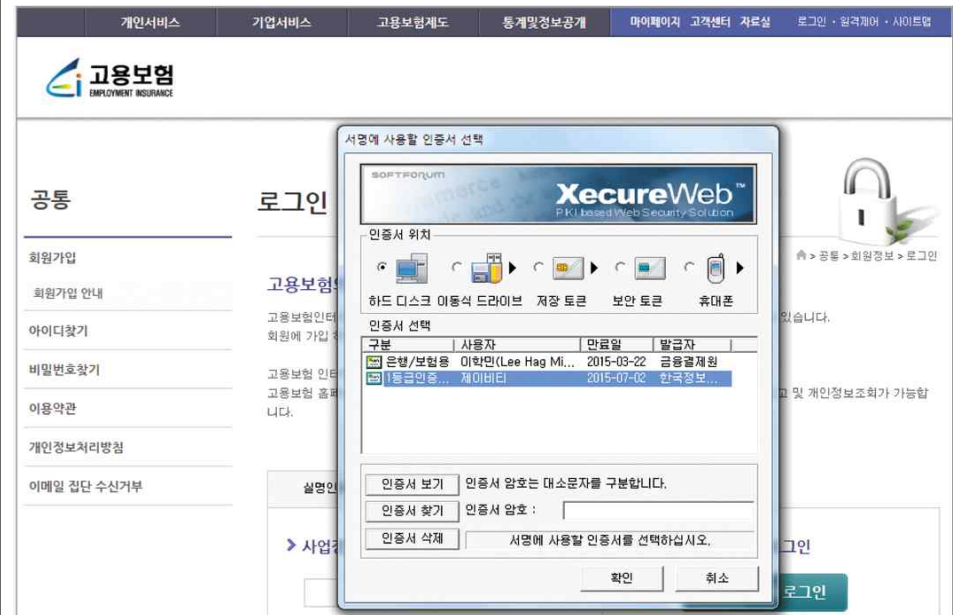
개인서비스 기업서비스 고용보험제도 통계및정보공개 마이페이지 고객센터 자료실 로그인 · 원격제어 · 사이트맵

고용보험
EMPLOYMENT INSURANCE

공통

회원가입
회원가입 안내
아이디찾기
비밀번호찾기
이용약관
개인정보처리방침
이메일 집단 수신거부

로그인

고용보험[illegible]

고용보험인터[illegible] 있습니다.
회원에 가입 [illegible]

고용보험 인터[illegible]
고용보험 홈페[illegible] 고 및 개인정보조회가 가능합니다.

설명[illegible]

> 사업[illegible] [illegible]그인

로그인

홈 > 공통 > 회원정보 > 로그인

서명에 사용할 인증서 선택

SOFTFORUM
XecureWeb™
PKI based Web Security Solution

인증서 위치
하드 디스크 이동식 드라이브 저장 토큰 보안 토큰 휴대폰

인증서 선택

| 구분 | 사용자 | 만료일 | 발급자 |
|---|---|---|---|
| 은행/보험용 | 이학민(Lee Hag Mi... | 2015-03-22 | 금융결제원 |
| 1등급인증... | 제이비티 | 2015-07-02 | 한국정보... |

인증서 보기 인증서 암호는 대소문자를 구분합니다.
인증서 찾기 인증서 암호 :
인증서 삭제 서명에 사용할 인증서를 선택하십시오.

확인 취소